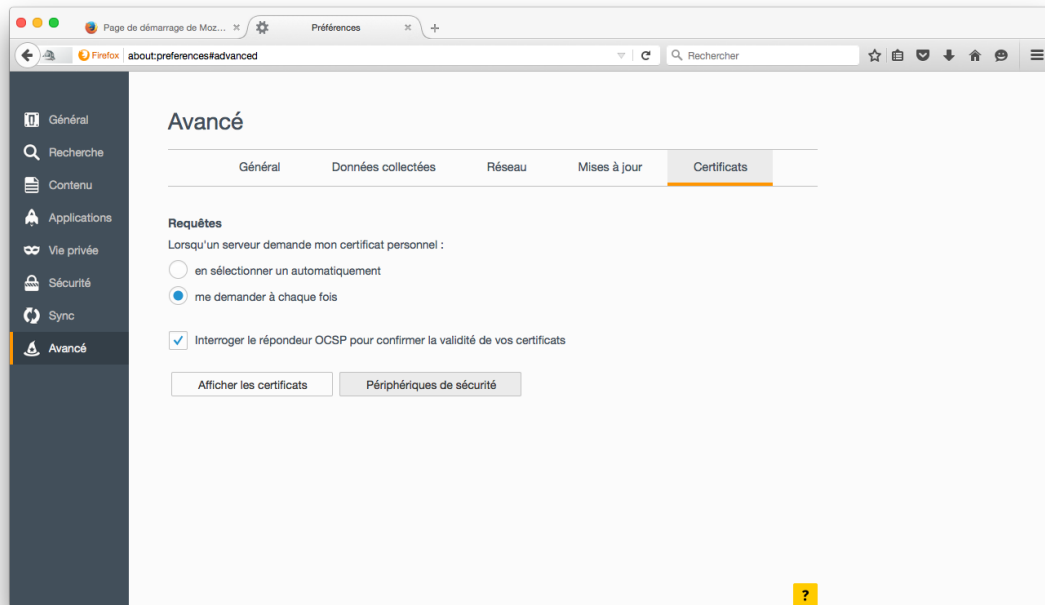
Page de démarrage de Moz...
Préférences
Firefox about:preferences#advanced
Rechercher

Général
Recherche
Contenu
Applications
Vie privée
Sécurité
Sync
Avancé

Avancé

| Général | Données collectées | Réseau | Mises à jour | Certificats |
|---|---|---|---|---|

Requêtes
Lorsqu'un serveur demande mon certificat personnel :
en sélectionner un automatiquement
me demander à chaque fois

Interroger le répondeur OCSP pour confirmer la validité de vos certificats

Afficher les certificats
Périphériques de sécurité

?